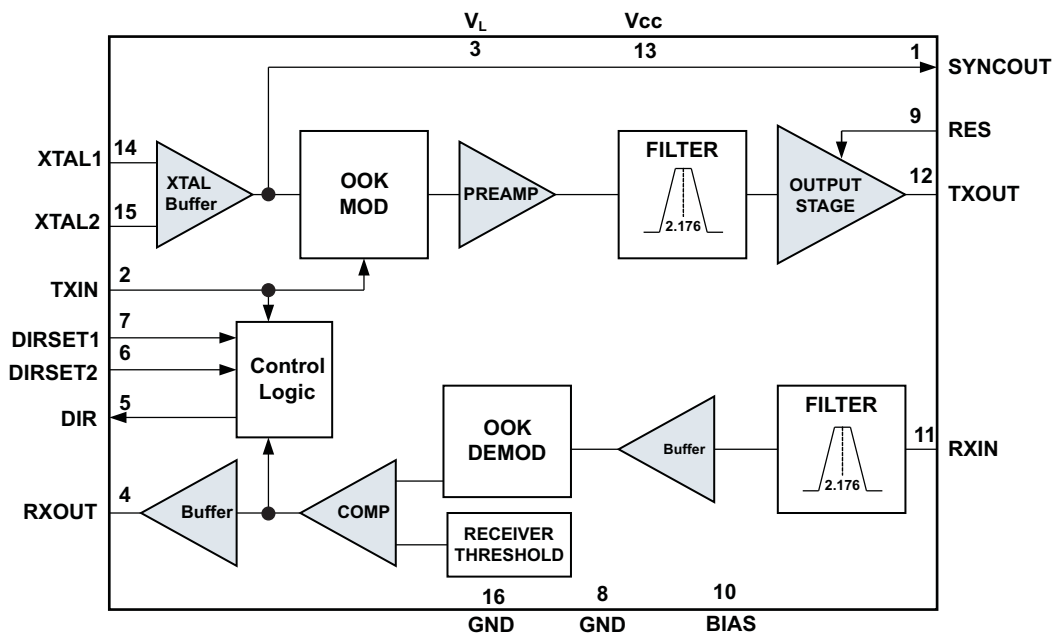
$V_L$
3
Vcc
13
1
SYNCOUT
9
RES
14
XTAL1
15
XTAL2
XTAL Buffer
OOK MOD
PREAMP
FILTER
2.176
OUTPUT STAGE
12
TXOUT
2
TXIN
7
DIRSET1
6
DIRSET2
Control Logic
5
DIR
OOK DEMOD
Buffer
FILTER
2.176
11
RXIN
4
RXOUT
Buffer
COMP
RECEIVER THRESHOLD
16
GND
8
GND
10
BIAS